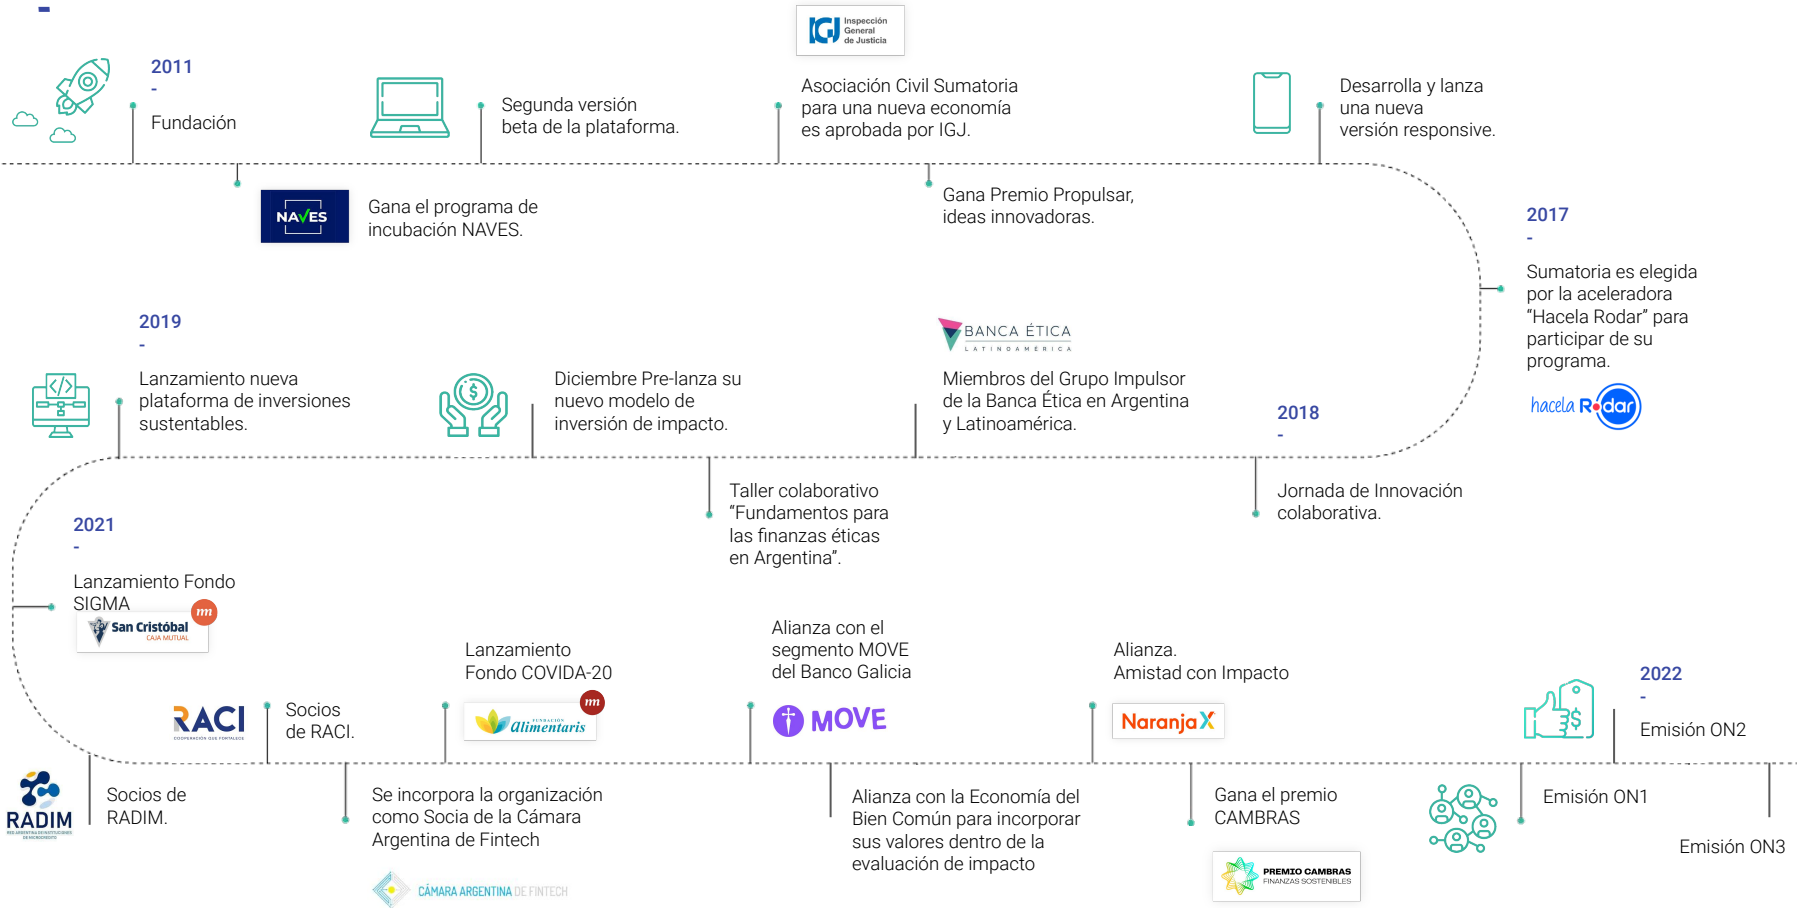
Inspección General de Justicia

2011
-
Fundación

Segunda versión beta de la plataforma.

Asociación Civil Sumatoria para una nueva economía es aprobada por IGJ.

Desarrolla y lanza una nueva versión responsive.

NAVES

Gana el programa de incubación NAVES.

Gana Premio Propulsar, ideas innovadoras.

2017
-
Sumatoria es elegida por la aceleradora "Hacela Rodar" para participar de su programa.

hacela Rodar

2019
-
Lanzamiento nueva plataforma de inversiones sustentables.

Diciembre Pre-lanza su nuevo modelo de inversión de impacto.

BANCA ÉTICA LATINOAMÉRICA

Miembros del Grupo Impulsor de la Banca Ética en Argentina y Latinoamérica.

2018
-
Jornada de Innovación colaborativa.

Taller colaborativo "Fundamentos para las finanzas éticas en Argentina".

2021
-
Lanzamiento Fondo SIGMA

San Cristóbal CAJA MUTUAL

RACI COOPERACIÓN QUE FORTALECE

Socios de RACI.

Lanzamiento Fondo COVIDA-20

FUNDACIÓN Alimentaris

Alianza con el segmento MOVE del Banco Galicia

MOVE

Alianza. Amistad con Impacto

NaranjaX

2022
-
Emisión ON2

RADIM

Socios de RADIM.

Se incorpora la organización como Socia de la Cámara Argentina de Fintech

CÁMARA ARGENTINA DE FINTECH

Alianza con la Economía del Bien Común para incorporar sus valores dentro de la evaluación de impacto

Gana el premio CAMBRAS

PREMIO CAMBRAS FINANZAS SOSTENIBLES

Emisión ON1

Emisión ON3